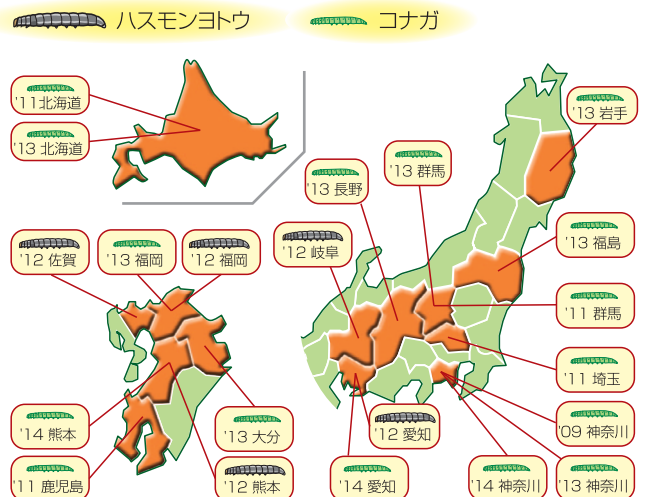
ハスモンヨトウ
コナガ

'11北海道
'13 北海道

'13 岩手
'13 長野
'13 群馬
'12 岐阜
'13 福島
'11 群馬
'11 埼玉
'12 愛知
'09 神奈川
'14 愛知
'14 神奈川
'13 神奈川

'12 佐賀
'13 福岡
'12 福岡
'14 熊本
'13 大分
'11 鹿児島
'12 熊本